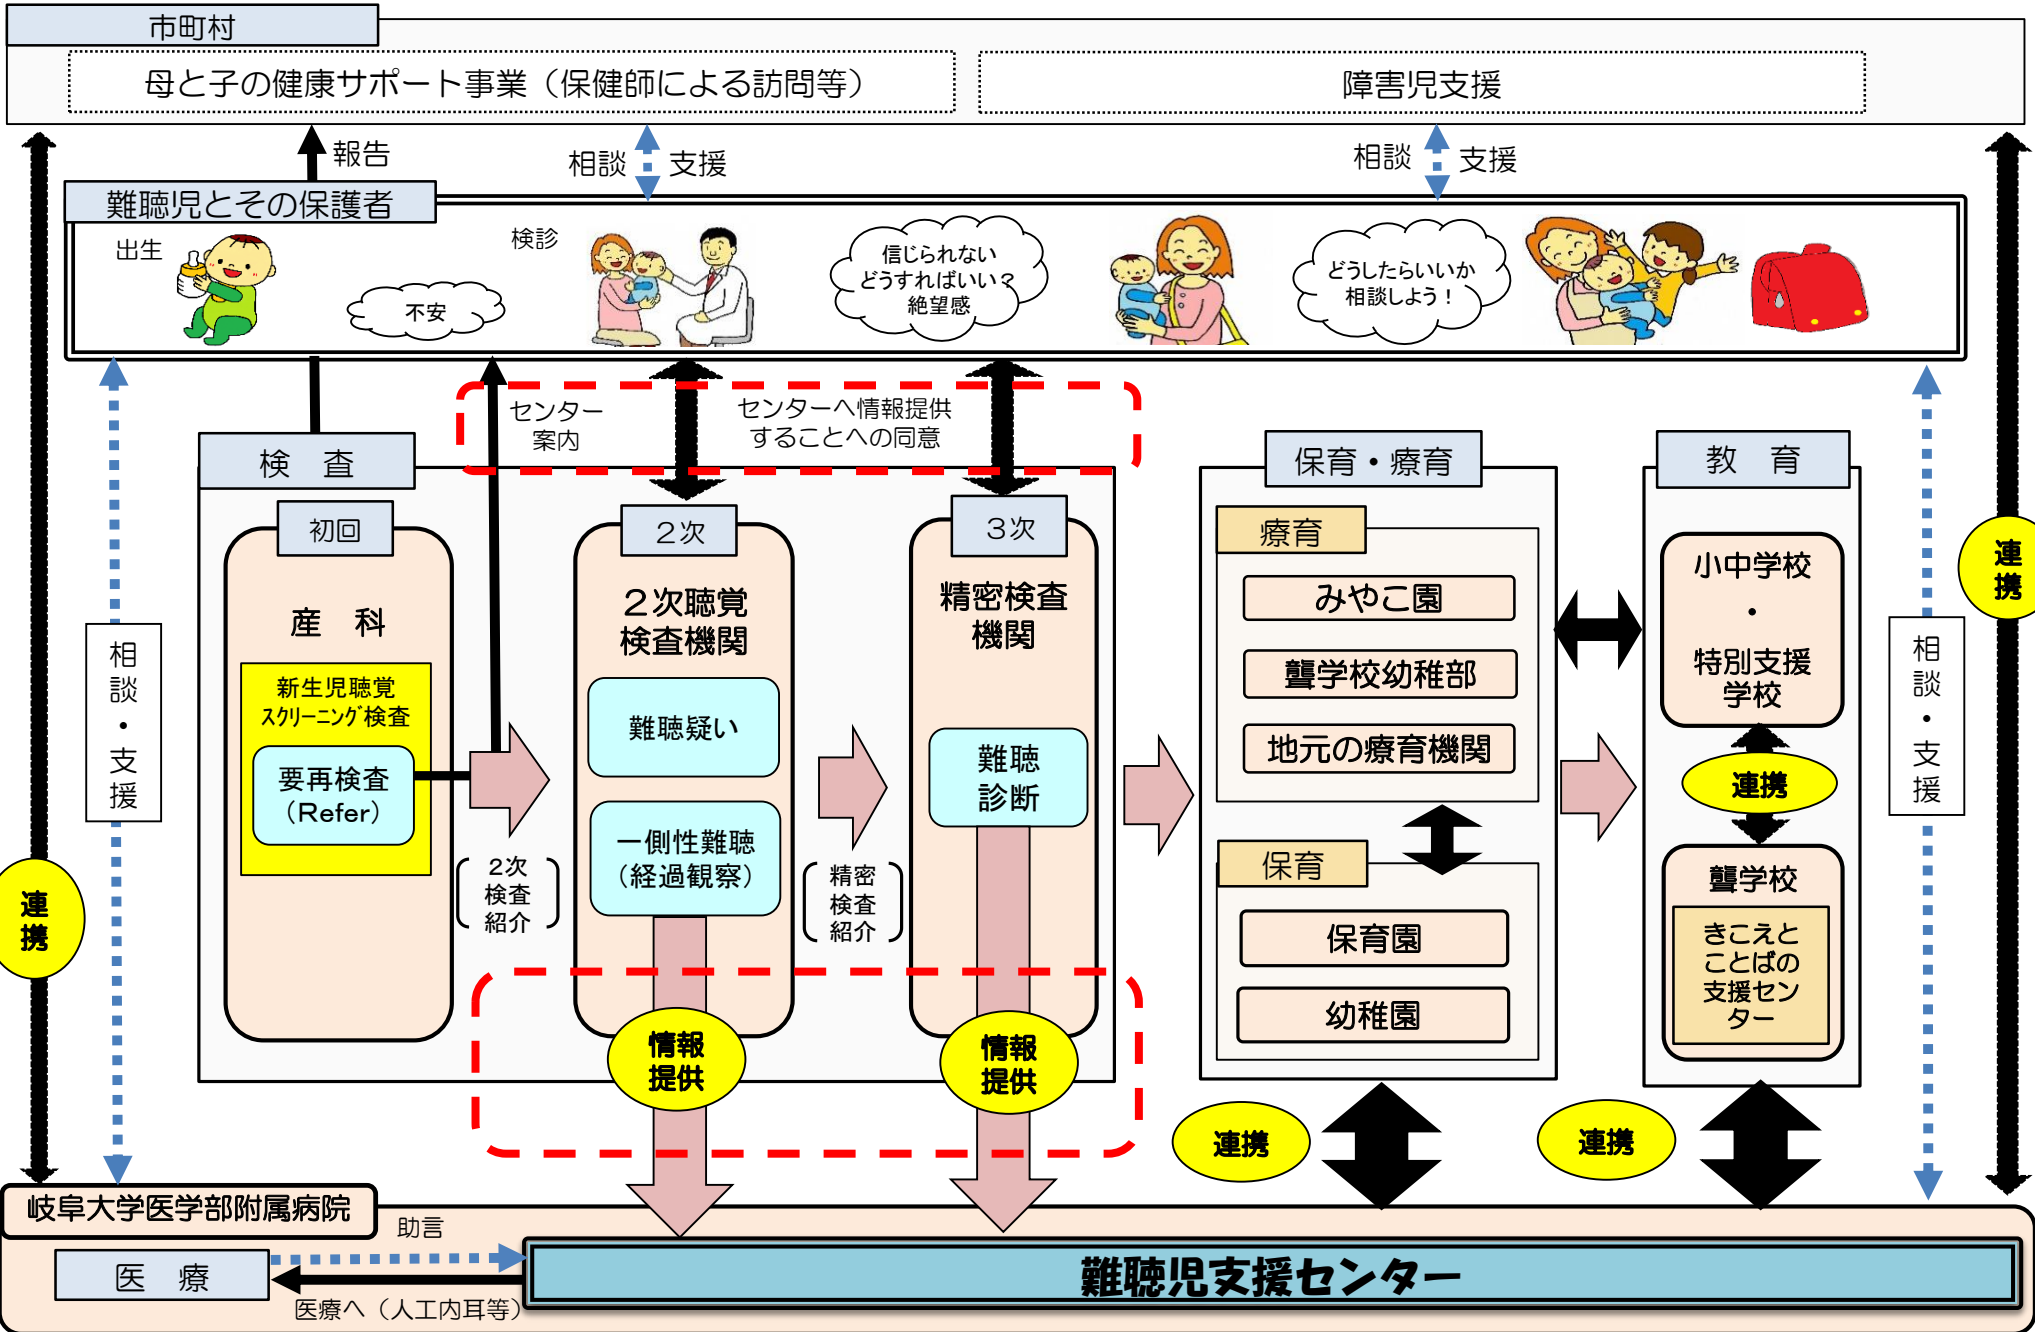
市町村

母と子の健康サポート事業（保健師による訪問等）

障害児支援

報告

相談　支援

相談　支援

難聴児とその保護者

出生

不安

検診

信じられない
どうすればいい？
絶望感

どうしたらいいか
相談しよう！

センター
案内

センターへ情報提供
することへの同意

検　査

初回

産　科

新生児聴覚
ｽｸﾘｰﾆﾝｸﾞ検査

要再検査
（Refer）

2次
検査
紹介

２次

２次聴覚
検査機関

難聴疑い

一側性難聴
（経過観察）

精密
検査
紹介

３次

精密検査
機関

難聴
診断

情報
提供

情報
提供

保育・療育

療育

みやこ園

聾学校幼稚部

地元の療育機関

保育

保育園

幼稚園

教　育

小中学校
・
特別支援
学校

連携

聾学校

きこえと
ことばの
支援セン
ター

相
談
・
支
援

相
談
・
支
援

連
携

連
携

連携

連携

岐阜大学医学部附属病院

助言

医　療

医療へ（人工内耳等）

難聴児支援センター